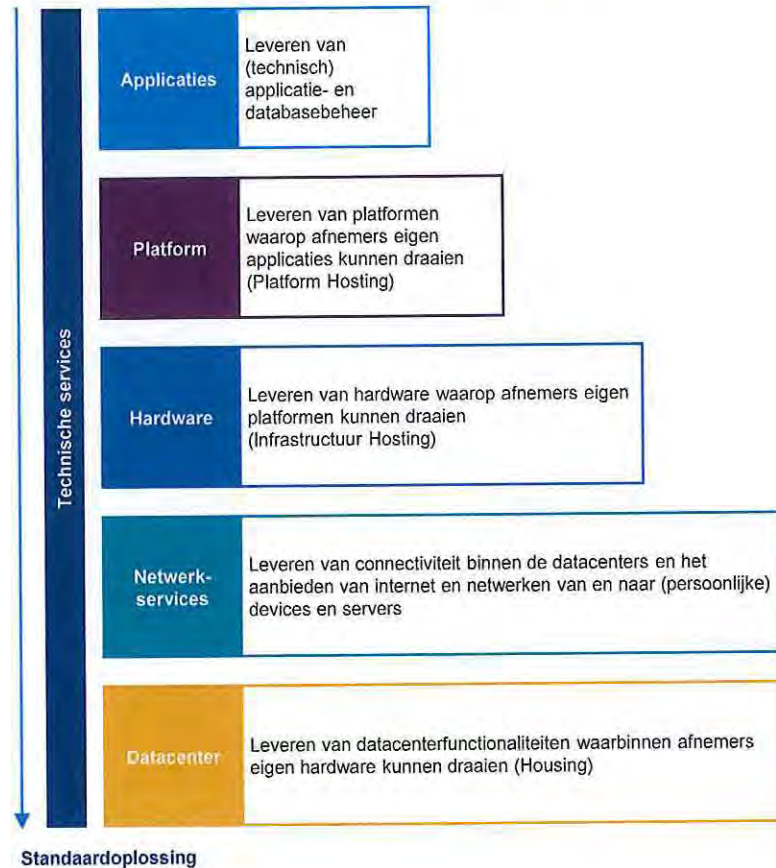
Technische services

Applicaties

Leveren van (technisch) applicatie- en databasebeheer

Platform

Leveren van platformen waarop afnemers eigen applicaties kunnen draaien (Platform Hosting)

Hardware

Leveren van hardware waarop afnemers eigen platformen kunnen draaien (Infrastructuur Hosting)

Netwerkservices

Leveren van connectiviteit binnen de datacenters en het aanbieden van internet en netwerken van en naar (persoonlijke) devices en servers

Datacenter

Leveren van datacenterfunctionaliteiten waarbinnen afnemers eigen hardware kunnen draaien (Housing)

Standaardoplossing